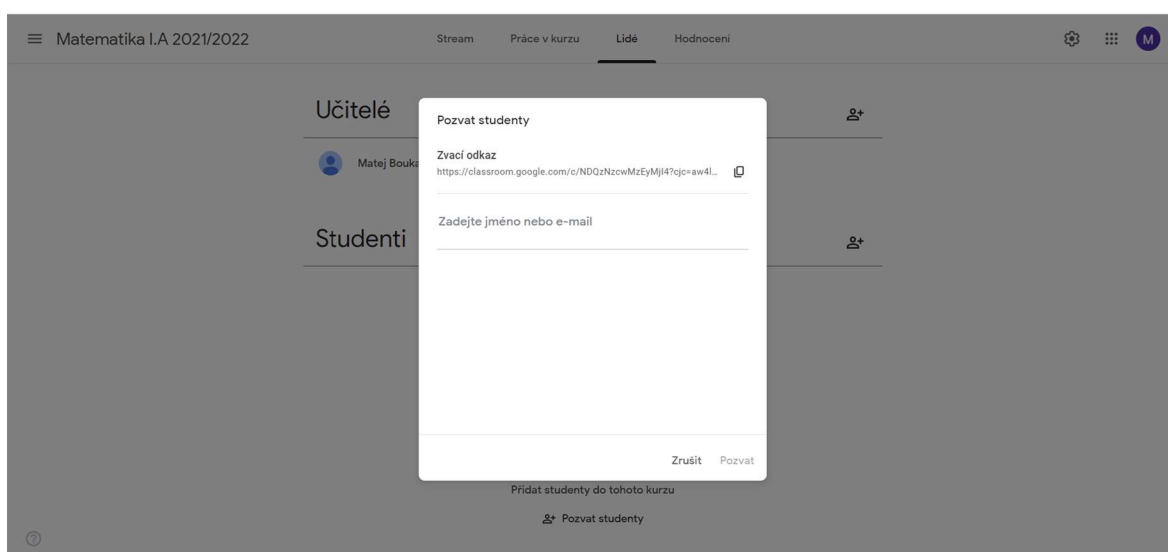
Matematika I.A 2021/2022

Stream Práce v kurzu Lidé Hodnocení

M

Učitelé

Matej Bouka

Studenti

Pozvat studenty

Zvací odkaz
https://classroom.google.com/c/NDQzNzcwMzEyMjI4?cjc=aw4l...

Zadejte jméno nebo e-mail

Zrušit Pozvat

Přidat studenty do tohoto kurzu

Pozvat studenty